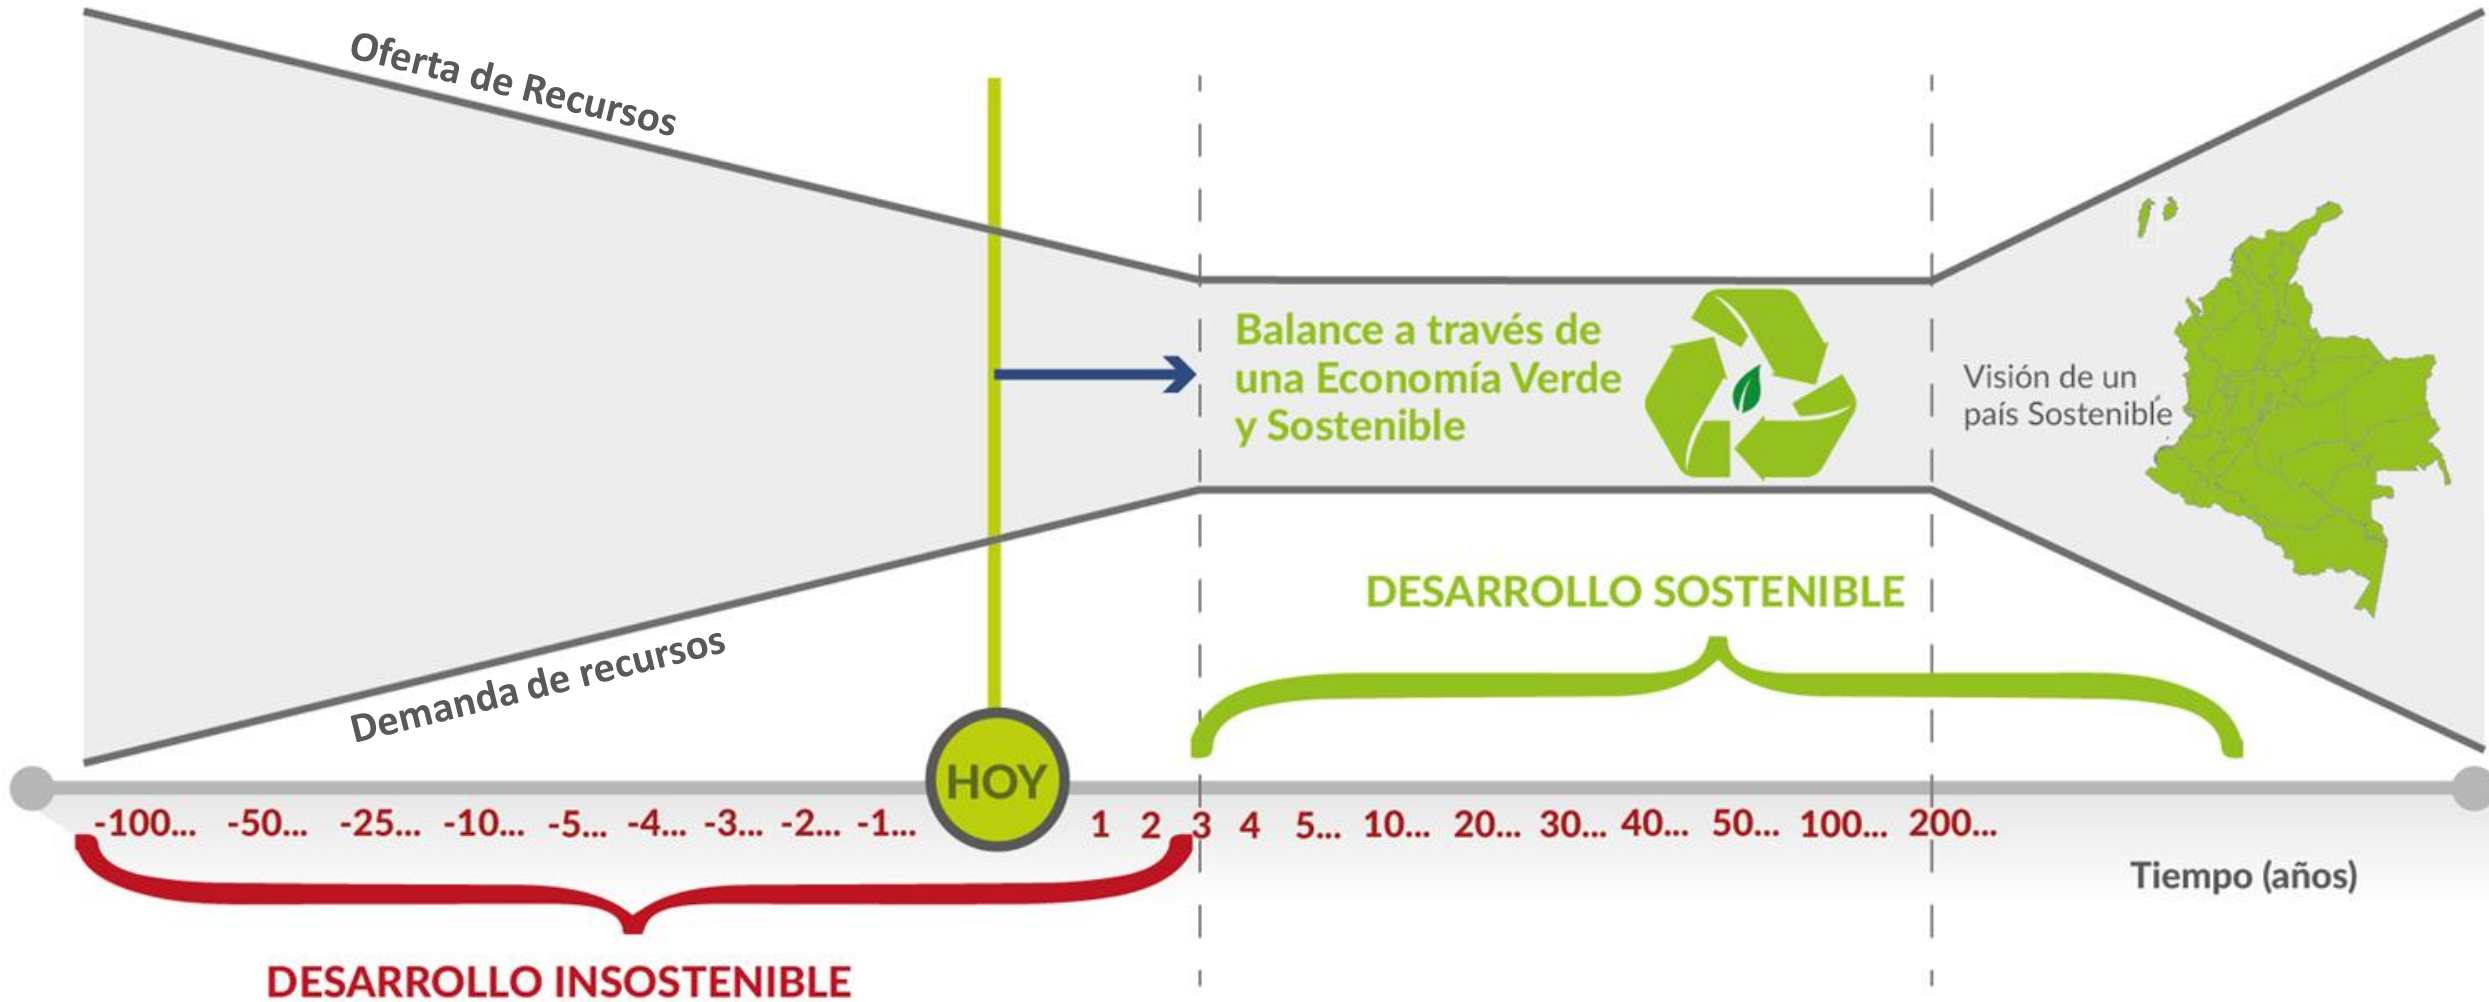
Oferta de Recursos

Balance a través de una Economía Verde y Sostenible

Visión de un país Sostenible

DESARROLLO SOSTENIBLE

Demanda de recursos

HOY

-100... -50... -25... -10... -5... -4... -3... -2... -1... 1 2 3 4 5... 10... 20... 30... 40... 50... 100... 200...

Tiempo (años)

DESARROLLO INSOSTENIBLE